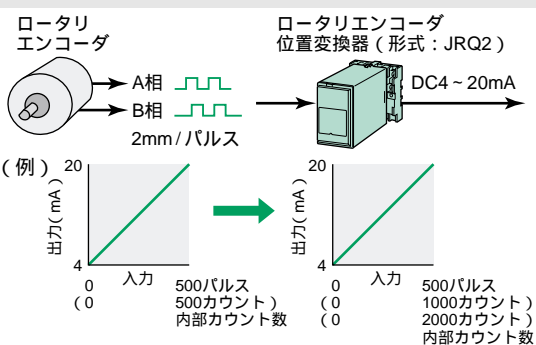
ロータリ
エンコーダ

A相
B相
2mm/パルス

ロータリエンコーダ
位置変換器(形式:JRQ2)

DC4~20mA

(例)

出力(mA)
20
4
入力
0
(0
500パルス
500カウント)
内部カウント数

出力(mA)
20
4
入力
0
(0
(0
500パルス
1000カウント)
2000カウント)
内部カウント数